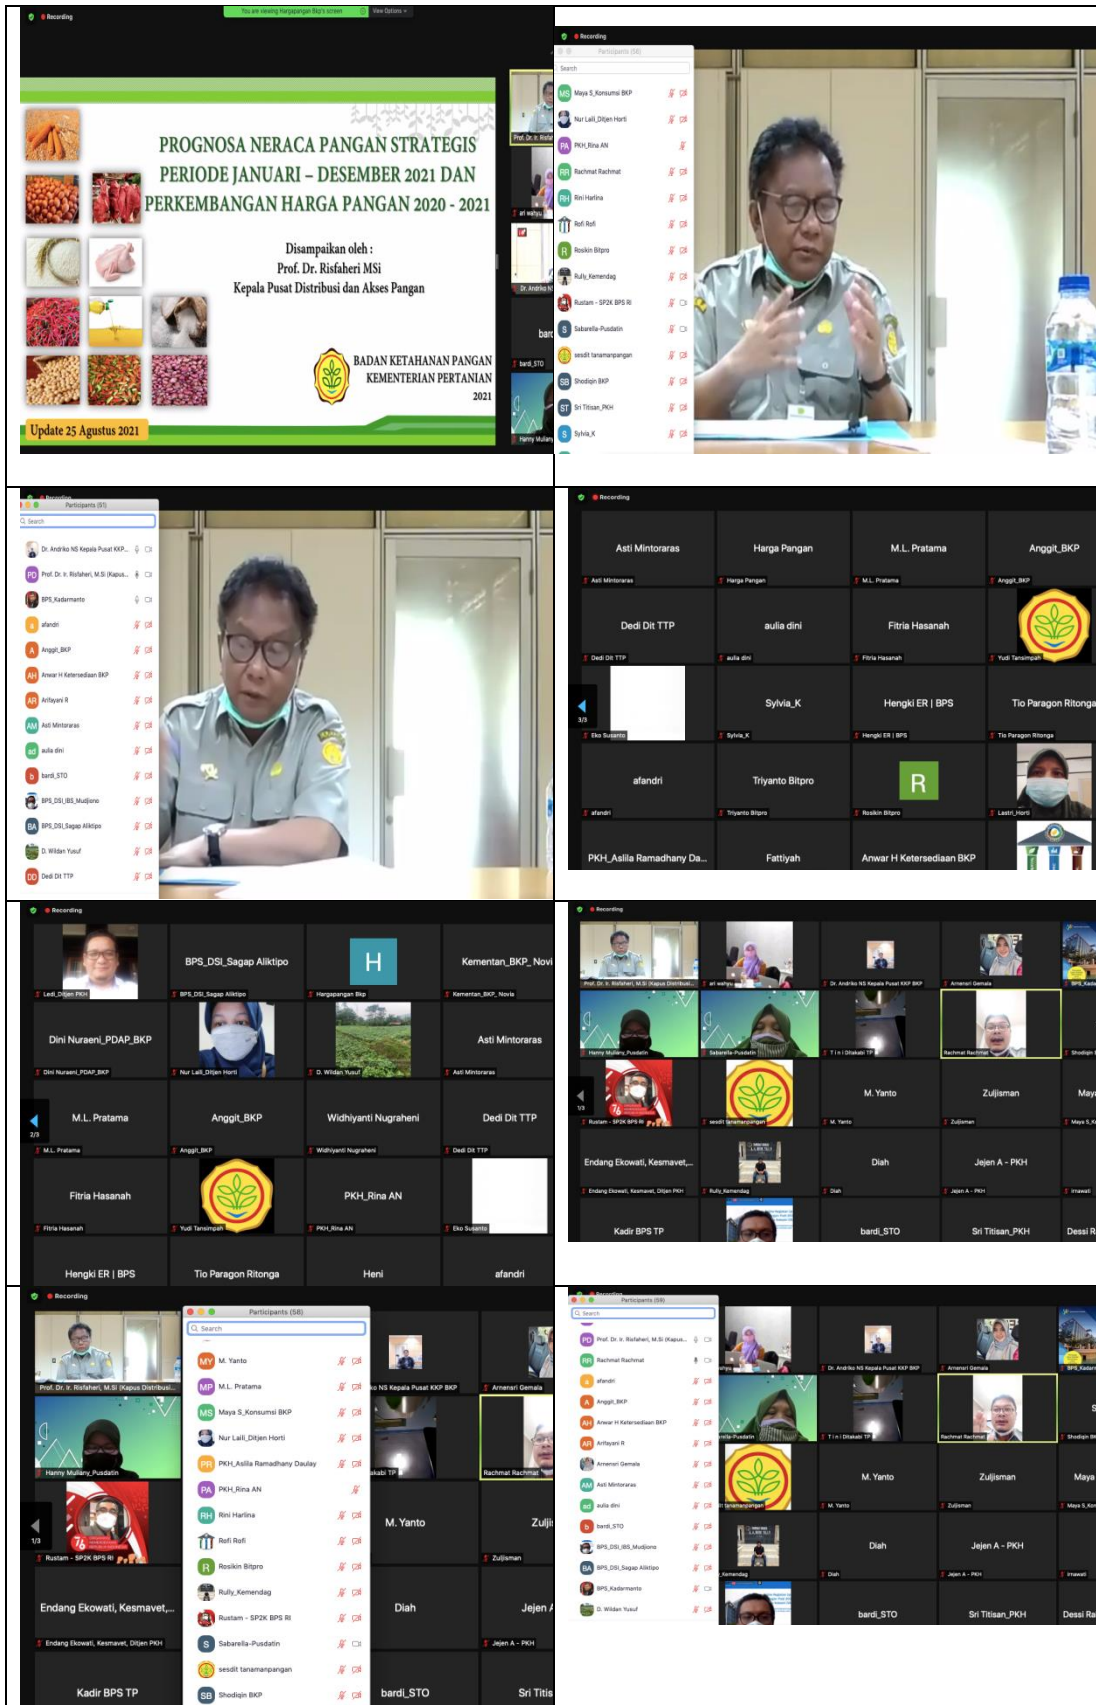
Recording
You are viewing Hargapangan Bkp's screen
View Options

PROGNOSA NERACA PANGAN STRATEGIS PERIODE JANUARI – DESEMBER 2021 DAN PERKEMBANGAN HARGA PANGAN 2020 - 2021

Disampaikan oleh :
Prof. Dr. Risfaheri MSi
Kepala Pusat Distribusi dan Akses Pangan

BADAN KETAHANAN PANGAN
KEMENTERIAN PERTANIAN
2021

Update 25 Agustus 2021

Prof. Dr. Ir. Risfaheri
ari wahyu
Dr. Andriko N
bardi_STO
Hanny Mulian

Recording
Participants (58)
Search
Maya S_Konsumsi BKP
Nur Laili_Ditjen Horti
PKH_Rina AN
Rachmat Rachmat
Rini Harlina
Rofi Rofi
Rosikin Bitpro
Rully_Kemendag
Rustam - SP2K BPS RI
Sabarella-Pusdatin
sesdit tanamanpangan
Shodiqin BKP
Sri Titisan_PKH
Sylvia_K

Recording
Participants (61)
Search
Dr. Andriko NS Kepala Pusat KKP...
Prof. Dr. Ir. Risfaheri, M.Si (Kapus...
BPS_Kadarmanto
afandri
Anggit_BKP
Anwar H Ketersediaan BKP
Arifayani R
Asti Mintoraras
aulia dini
bardi_STO
BPS_DSI_IBS_Mudjiono
BPS_DSI_Sagap Aliktipo
D. Wildan Yusuf
Dedi Dit TTP

Recording
Asti Mintoraras
Harga Pangan
M.L. Pratama
Anggit_BKP
Dedi Dit TTP
aulia dini
Fitria Hasanah
Yudi Tansimpati
Eko Susanto
Sylvia_K
Hengki ER | BPS
Tio Paragon Ritonga
afandri
Triyanto Bitpro
Rosikin Bitpro
Lastri_Horti
PKH_Asilla Ramadhany Da...
Fattiyah
Anwar H Ketersediaan BKP
3/3

Recording
Ledi_Ditjen PKH
BPS_DSI_Sagap Aliktipo
Hargapangan Bkp
Kementan_BKP_Novia
Dini Nuraeni_PDAP_BKP
Nur Laili_Ditjen Horti
D. Wildan Yusuf
Asti Mintoraras
M.L. Pratama
Anggit_BKP
Widhiyanti Nugraheni
Dedi Dit TTP
Fitria Hasanah
Yudi Tansimpati
PKH_Rina AN
Eko Susanto
Hengki ER | BPS
Tio Paragon Ritonga
Heni
afandri
2/3

Recording
Prof. Dr. Ir. Risfaheri, M.Si (Kapus Distribusi...
ari wahyu
Dr. Andriko NS Kepala Pusat KKP BKP
Amensri Gemala
BPS_Kada
Hanny Mulliany_Pusdatin
Sabarella-Pusdatin
T I n I Ditakabi TP
Rachmat Rachmat
Shodiqin
Rustam - SP2K BPS RI
sesdit tanamanpangan
M. Yanto
Zuljisman
Maya S_K
Endang Ekowati, Kesmavet,...
Rully_Kemendag
Diah
Jejen A - PKH
Irnawati
Kadir BPS TP
bardi_STO
Sri Titisan_PKH
Dessi R
1/3

Recording
Prof. Dr. Ir. Risfaheri, M.Si (Kapus Distribusi...
Hanny Mulliany_Pusdatin
Rustam - SP2K BPS RI
Endang Ekowati, Kesmavet,...
Endang Ekowati, Kesmavet, Ditjen PKH
Kadir BPS TP
Participants (58)
Search
M. Yanto
M.L. Pratama
Maya S_Konsumsi BKP
Nur Laili_Ditjen Horti
PKH_Asilla Ramadhany Daulay
PKH_Rina AN
Rini Harlina
Rofi Rofi
Rosikin Bitpro
Rully_Kemendag
Rustam - SP2K BPS RI
Sabarella-Pusdatin
sesdit tanamanpangan
Shodiqin BKP
ko NS Kepala Pusat KKP BKP
Amensri Gemala
Rachmat Rachmat
M. Yanto
Zulji
Zuljisman
Diah
Jejen
Jejen A - PKH
bardi_STO
Sri Titis
1/3

Recording
Participants (59)
Search
Prof. Dr. Ir. Risfaheri, M.Si (Kapus...
Rachmat Rachmat
afandri
Anggit_BKP
Anwar H Ketersediaan BKP
Arifayani R
Amensri Gemala
Asti Mintoraras
aulia dini
bardi_STO
BPS_DSI_IBS_Mudjiono
BPS_DSI_Sagap Aliktipo
BPS_Kadarmanto
D. Wildan Yusuf
Dr. Andriko NS Kepala Pusat KKP BKP
Amensri Gemala
BPS_Kadar
T I n I Ditakabi TP
Rachmat Rachmat
Shodiqin
M. Yanto
Zuljisman
Maya
Maya S_Kon
Diah
Jejen A - PKH
Irnawati
bardi_STO
Sri Titisan_PKH
Dessi Ra